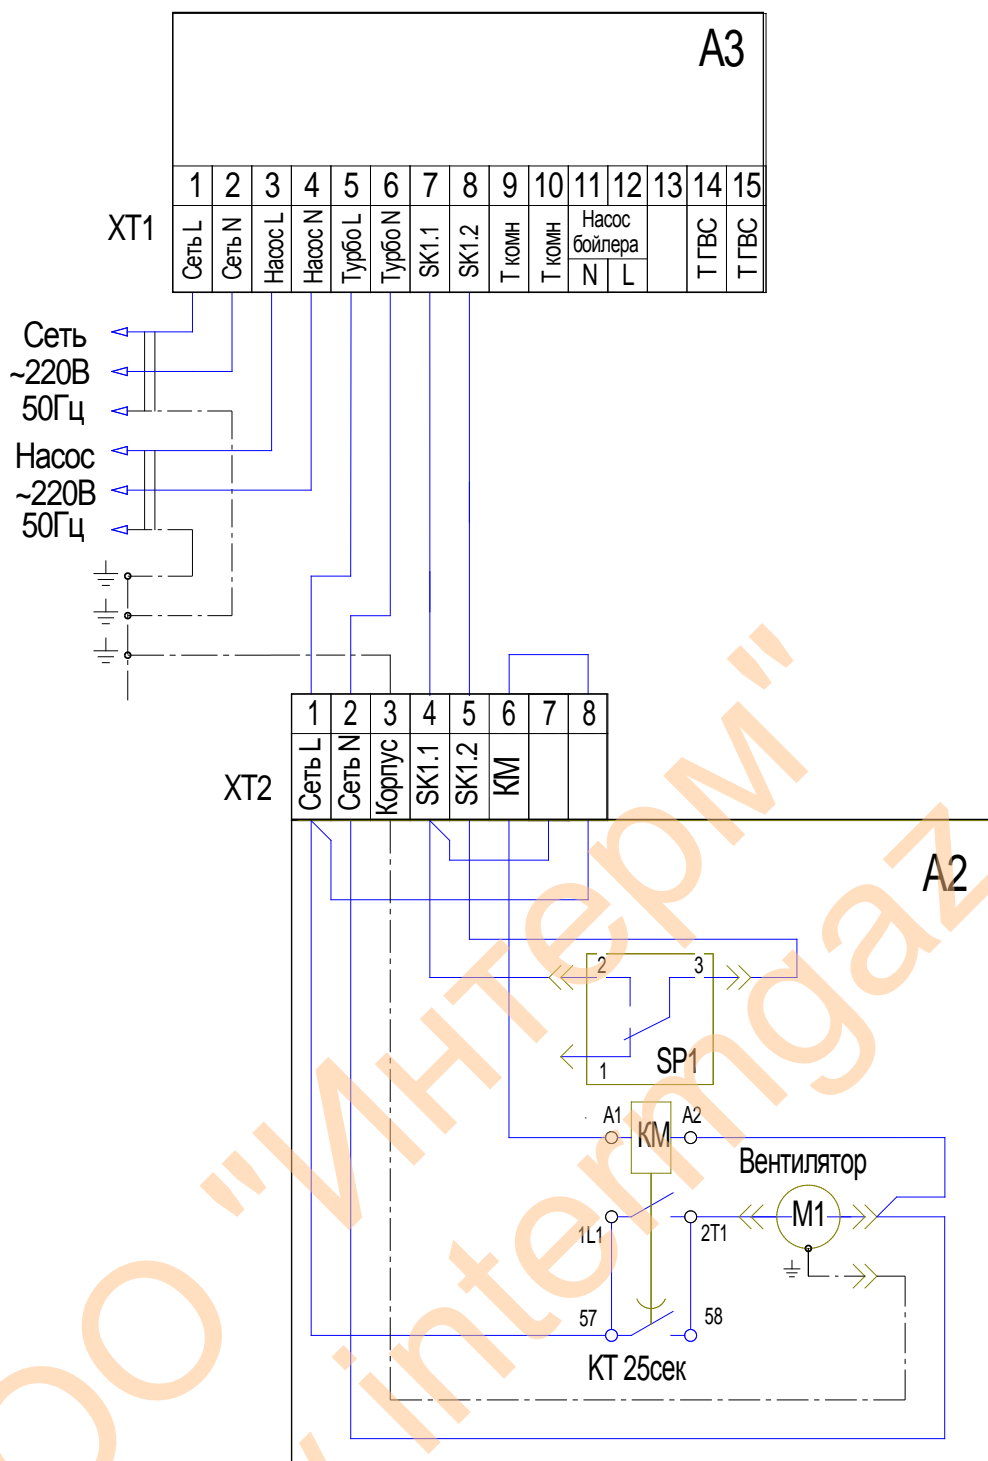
A3

| 1 | 2 | 3 | 4 | 5 | 6 | 7 | 8 | 9 | 10 | 11 | 12 | 13 | 14 | 15 |
|---|---|---|---|---|---|---|---|---|---|---|---|---|---|---|
| Сеть L | Сеть N | Насос L | Насос N | Турбо L | Турбо N | SK1.1 | SK1.2 | T комн | T комн | Насос бойлера N | Насос бойлера L | | T ГВС | T ГВС |

XT1

Сеть ~220В 50Гц

Насос ~220В 50Гц

| 1 | 2 | 3 | 4 | 5 | 6 | 7 | 8 |
|---|---|---|---|---|---|---|---|
| Сеть L | Сеть N | Корпус | SK1.1 | SK1.2 | KM | | |

XT2

A2

2 3 1 SP1

A1 KM A2

Вентилятор

M1

1L1 2T1

57 58

KT 25сек

ООО "ИНТерм" intermgaz